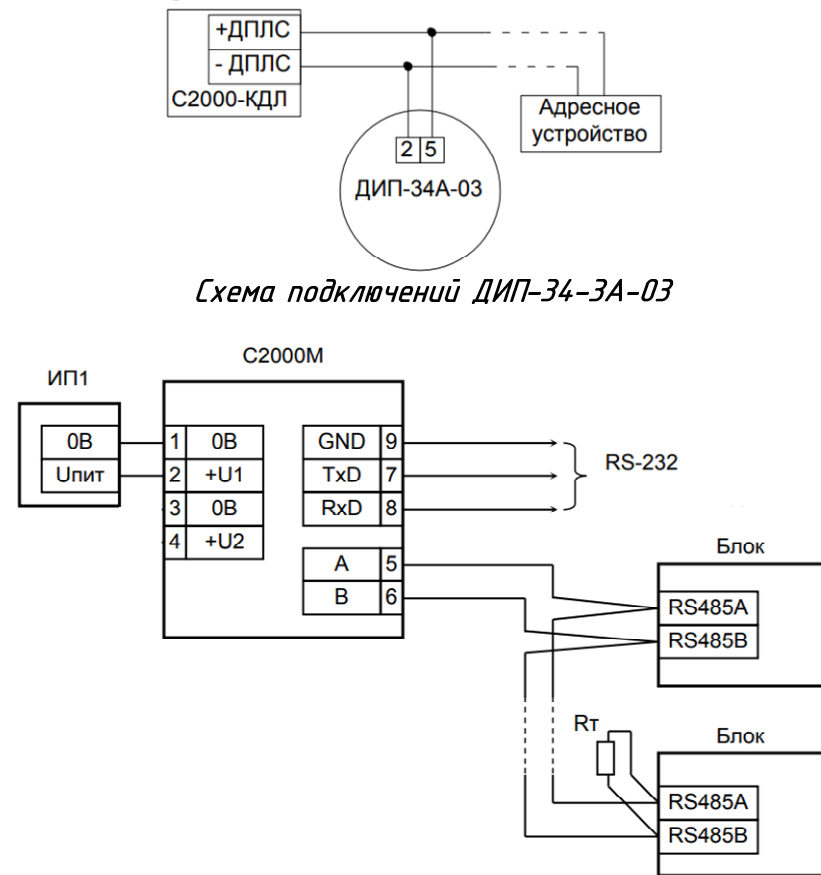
+ДПЛС
- ДПЛС
С2000-КДЛ
Адресное устройство
2 5
ДИП-34А-03

Схема подключений ДИП-34-3А-03

С2000М
ИП1
0В
Uпит
1 0В
2 +U1
3 0В
4 +U2
GND 9
TxD 7
RxD 8
A 5
B 6
RS-232
Блок
RS485A
RS485B
Rт
Блок
RS485A
RS485B